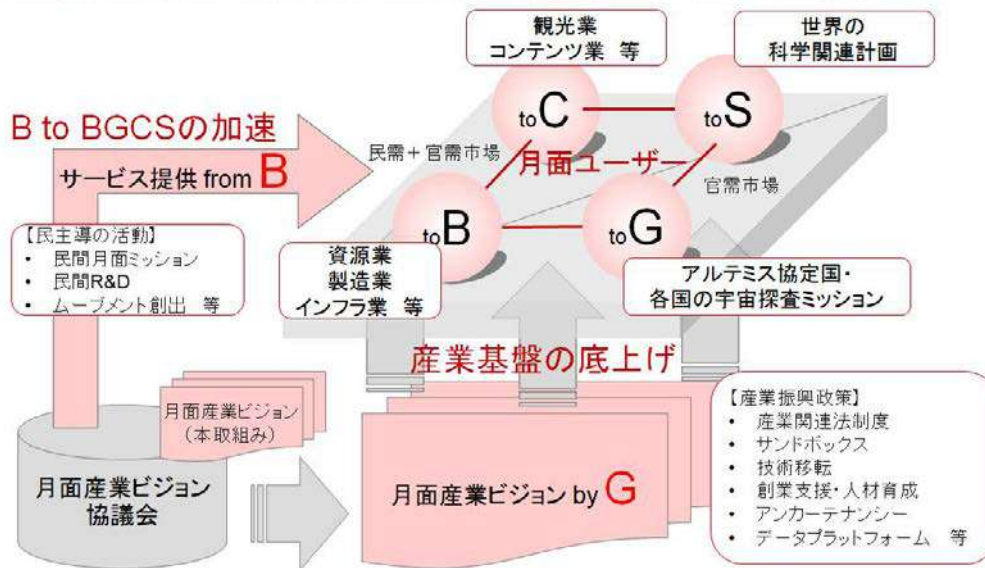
観光業
コンテンツ業 等

世界の
科学関連計画

B to BGCSの加速

サービス提供 from B

民需＋官需市場

toC

toS

月面ユーザー

官需市場

toB

toG

【民主導の活動】
・ 民間月面ミッション
・ 民間R&D
・ ムーブメント創出 等

資源業
製造業
インフラ業 等

アルテミス協定国・
各国の宇宙探査ミッション

産業基盤の底上げ

月面産業ビジョン
（本取組み）

【産業振興政策】
・ 産業関連法制度
・ サンドボックス
・ 技術移転
・ 創業支援・人材育成
・ アンカーテナンシー
・ データプラットフォーム 等

月面産業ビジョン
協議会

月面産業ビジョン by G